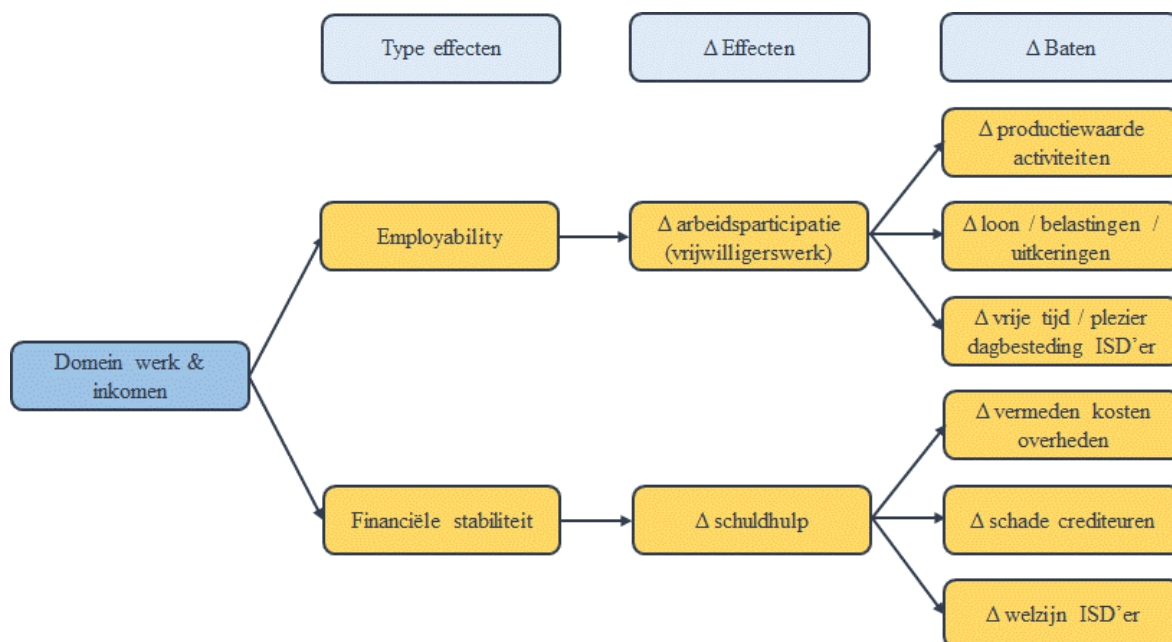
Type effecten

Δ Effecten

Δ Baten

Domein werk & inkomen

Employability

Δ arbeidsparticipatie (vrijwilligerswerk)

Δ productiewaarde activiteiten

Δ loon / belastingen / uitkeringen

Δ vrije tijd / plezier dagbesteding ISD’er

Financiële stabiliteit

Δ schuldhulp

Δ vermeden kosten overheden

Δ schade crediteuren

Δ welzijn ISD’er